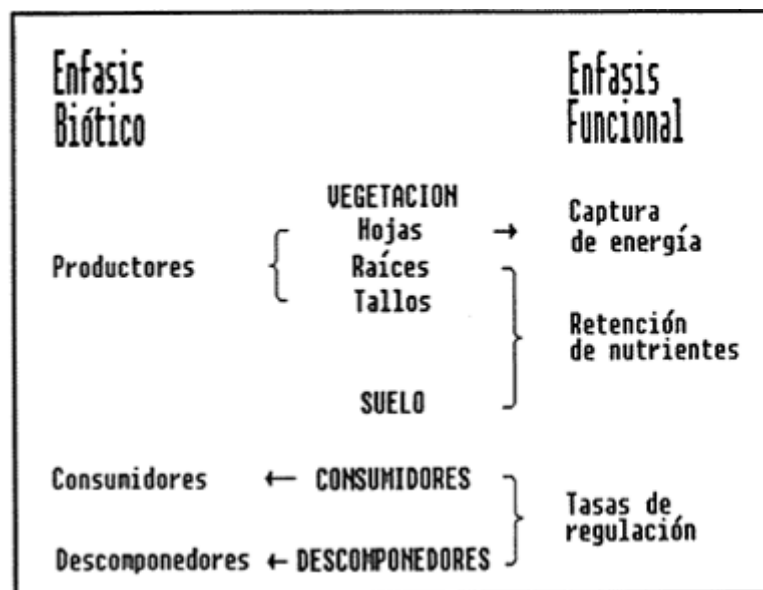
Enfasis
Biótico

Enfasis
Funcional

VEGETACION
Hojas → Captura de energía

Productores
Raíces
Tallos

Retención de nutrientes

SUELO

Consumidores ← CONSUMIDORES

Tasas de regulación

Descomponedores ← DESCOMPONEDORES